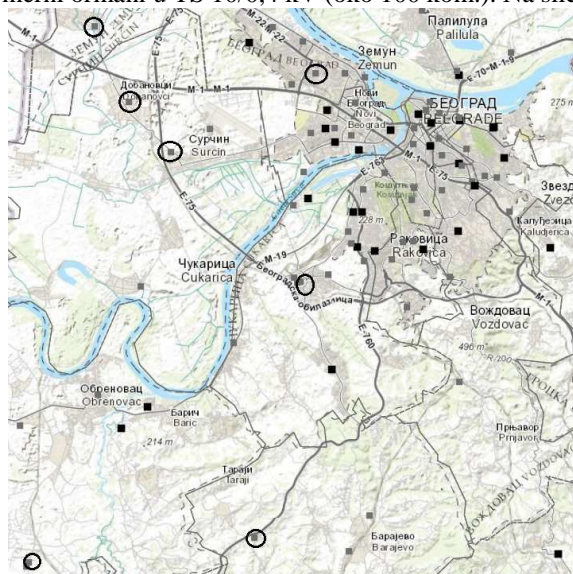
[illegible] u TS 10/0,4 kV (oko 100 kom). Na sli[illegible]

M-1
Палилула
Palilula
M-22
Земун
Zemun
Добановци
Dobanovci
M-1
Нови Београд
Novi Beograd
E-70
M-1.9
БЕОГРАД
BEOGRAD
275 m
Сурчин
Surcin
E-75
M-1
E-75
E-763
Кошутњак
228 m
Звезд
Zvezd
Калуђерица
Kaluđerica
Чукарица
Cukarica
M-19
Раковица
Rakovica
Београдска обилазница
E-763
Вождовац
Vozdovac
496 m
Обреновац
Obrenovac
Барич
Baric
214 m
Пржавор
Prnjavor
Тараји
Taraji
Барајево
Barajevo